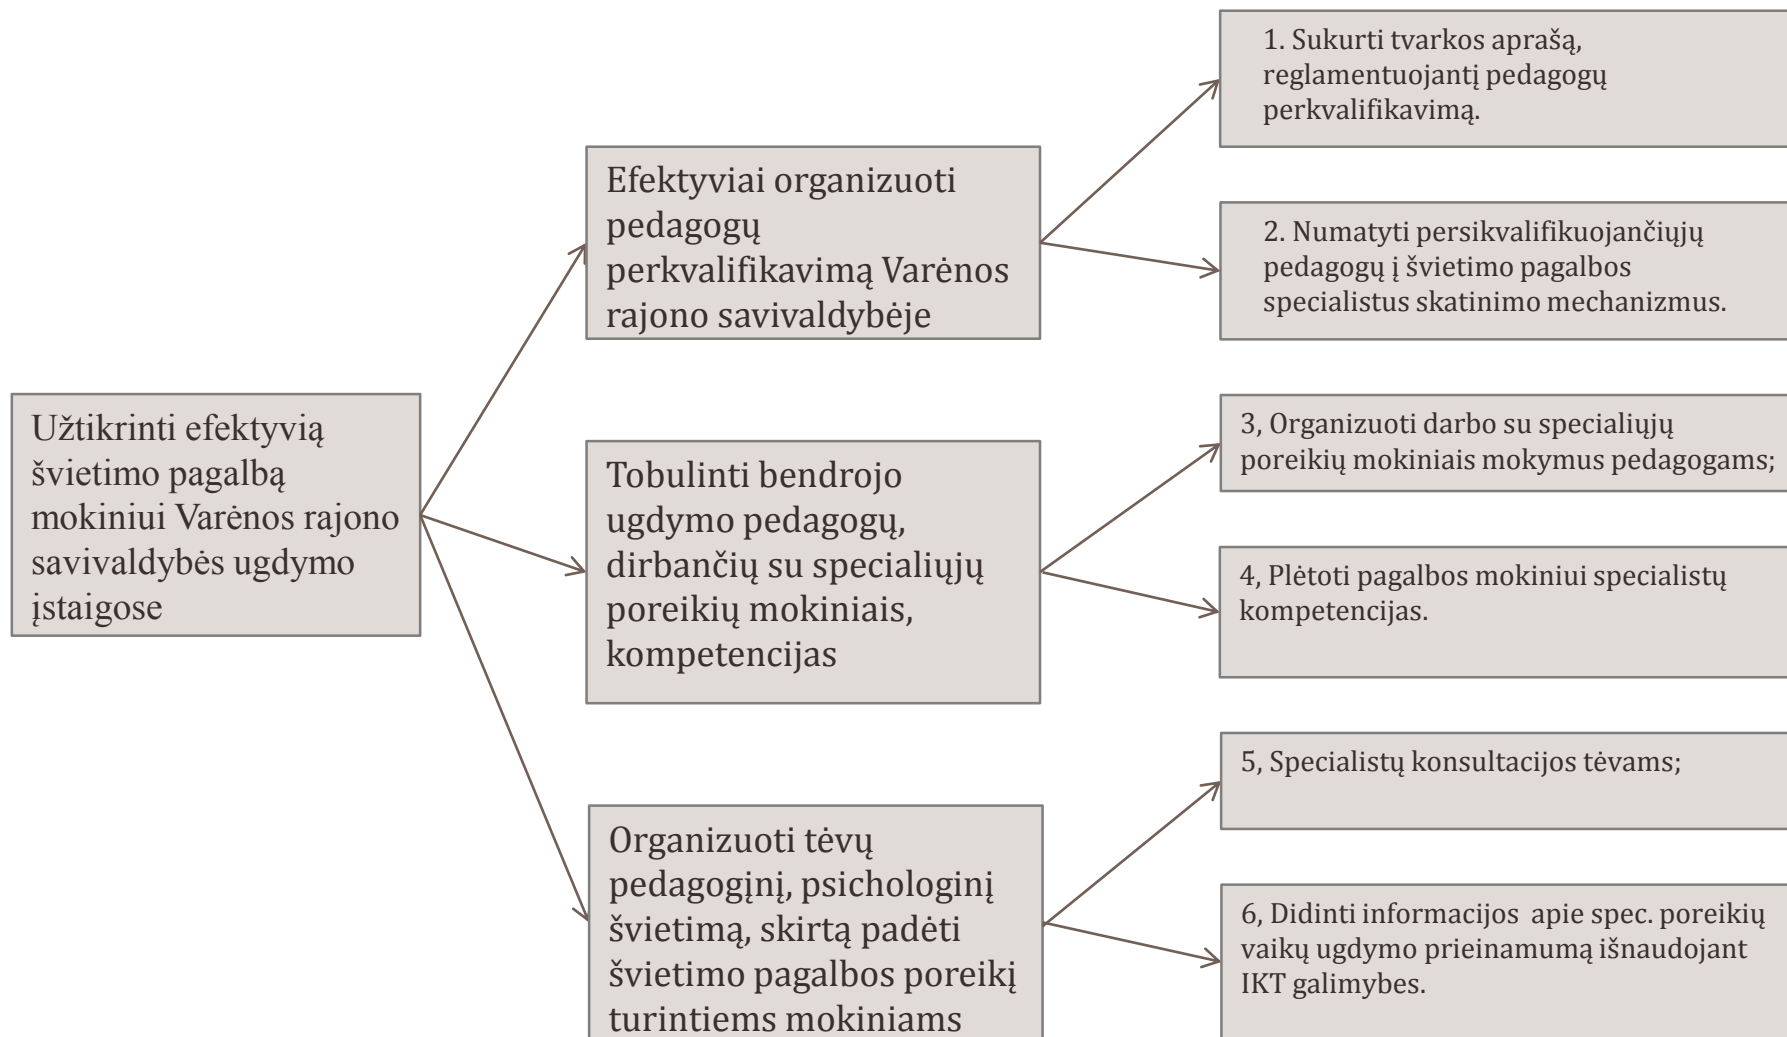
Užtikrinti efektyvią švietimo pagalbą mokiniui Varėnos rajono savivaldybės ugdymo įstaigose

Efektyviai organizuoti pedagogų perkvalifikavimą Varėnos rajono savivaldybėje

1. Sukurti tvarkos aprašą, reglamentuojantį pedagogų perkvalifikavimą.

2. Numatyti persikvalifikuojančiųjų pedagogų į švietimo pagalbos specialistus skatinimo mechanizmus.

Tobulinti bendrojo ugdymo pedagogų, dirbančių su specialiųjų poreikių mokiniais, kompetencijas

3, Organizuoti darbo su specialiųjų poreikių mokiniais mokymus pedagogams;

4, Plėtoti pagalbos mokiniui specialistų kompetencijas.

Organizuoti tėvų pedagoginį, psichologinį švietimą, skirtą padėti švietimo pagalbos poreikį turintiems mokiniams

5, Specialistų konsultacijos tėvams;

6, Didinti informacijos apie spec. poreikių vaikų ugdymo prieinamumą išnaudojant IKT galimybes.